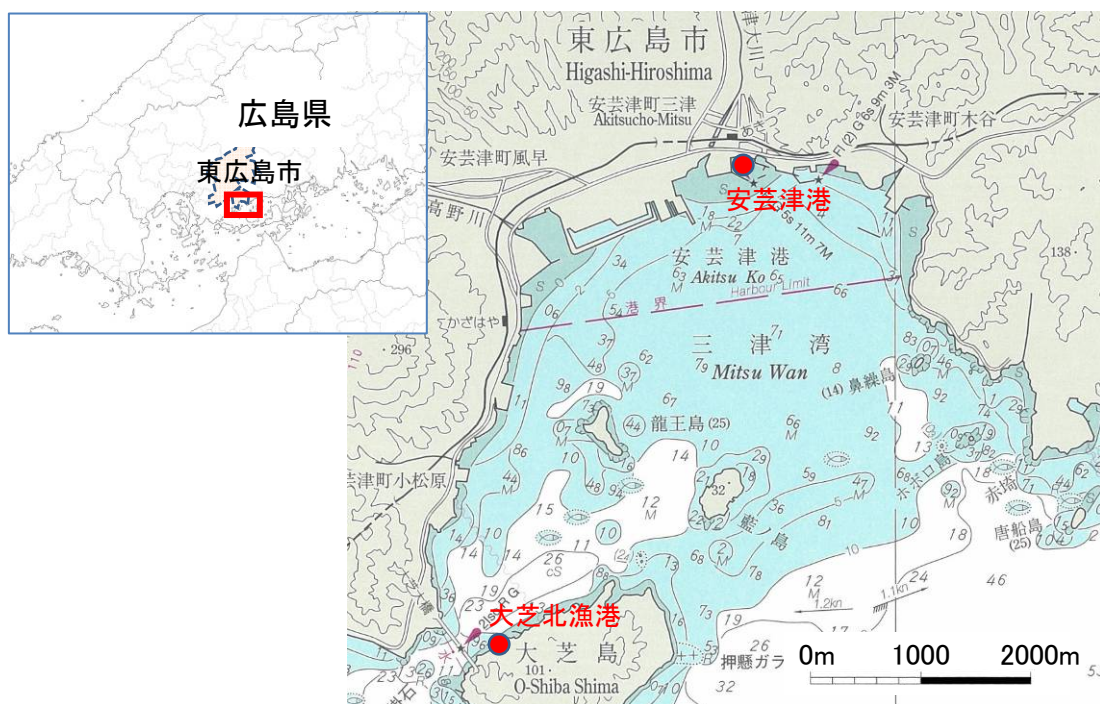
広島県

東広島市

東広島市
Higashi-Hiroshima

安芸津町三津
Akitsucho-Mitsu

安芸津町木谷

安芸津町風早

安芸津港

高野川

安芸津港
Akitsu Ko

港界 Harbour Limit

かざはや

三津湾
Mitsu Wan

(14) 鼻繰島

龍王島 (25)

藍島

ホボロ島

赤埼

唐船島 (25)

安芸津町小松原

大芝北漁港

大芝島
O-Shiba Shima

押懸ガラ

0m 1000 2000m

296

138

101

1.2kn

1.1kn

F1(2)G 6s 9m 3M

5s 11m 7M

12 M

18 22 34 63 65 66 71 62 37 79 98 19 11 44 66 92 10 86 48 94 14 32 29 36 59 47 81 15 11 26 14 19 23 10 68 78 12 24 46 10 18 17 16 32 26 13 8 3